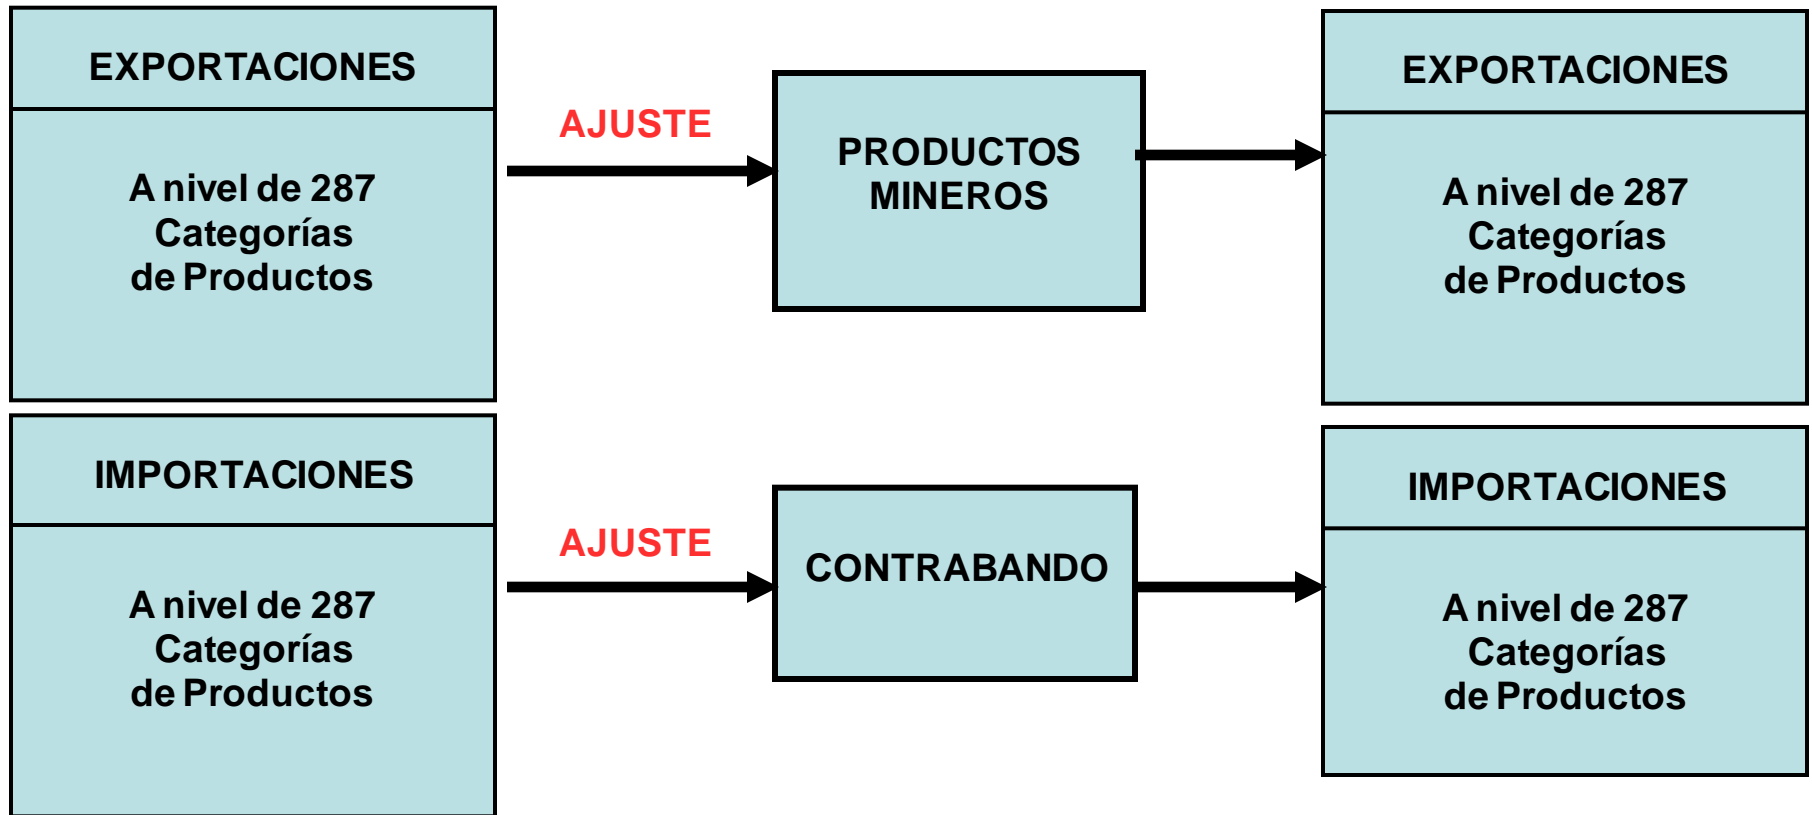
EXPORTACIONES

A nivel de 287 Categorías de Productos

AJUSTE

PRODUCTOS MINEROS

EXPORTACIONES

A nivel de 287 Categorías de Productos

IMPORTACIONES

A nivel de 287 Categorías de Productos

AJUSTE

CONTRABANDO

IMPORTACIONES

A nivel de 287 Categorías de Productos